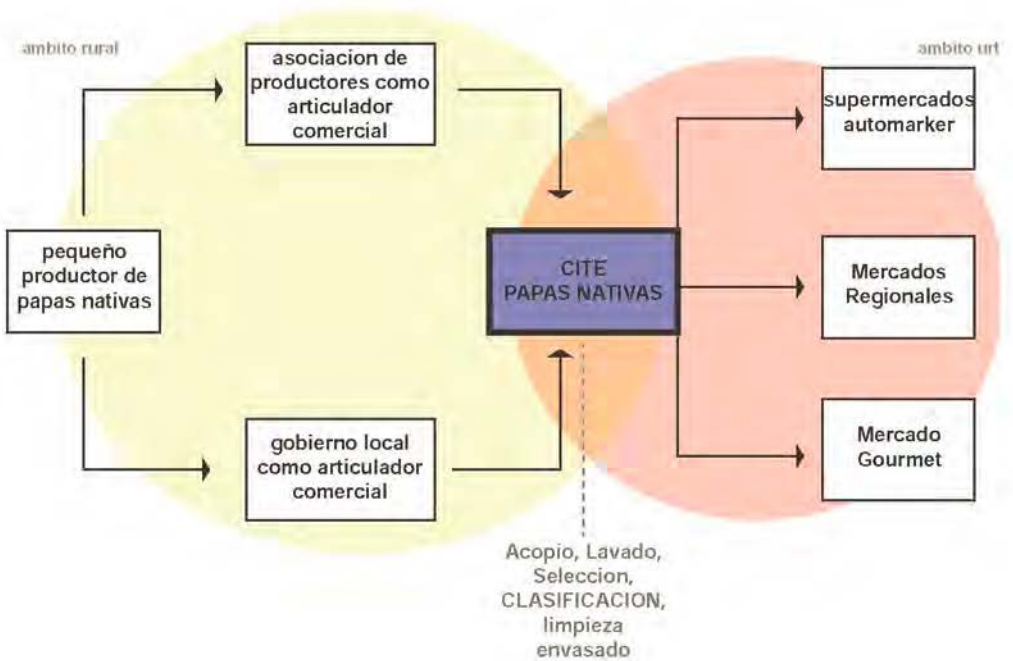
ambito rural

ambito urt

asociacion de productores como articulador comercial

pequeño productor de papas nativas

gobierno local como articulador comercial

CITE PAPAS NATIVAS

supermercados automarker

Mercados Regionales

Mercado Gourmet

Acopio, Lavado, Seleccion, CLASIFICACION, limpieza envasado